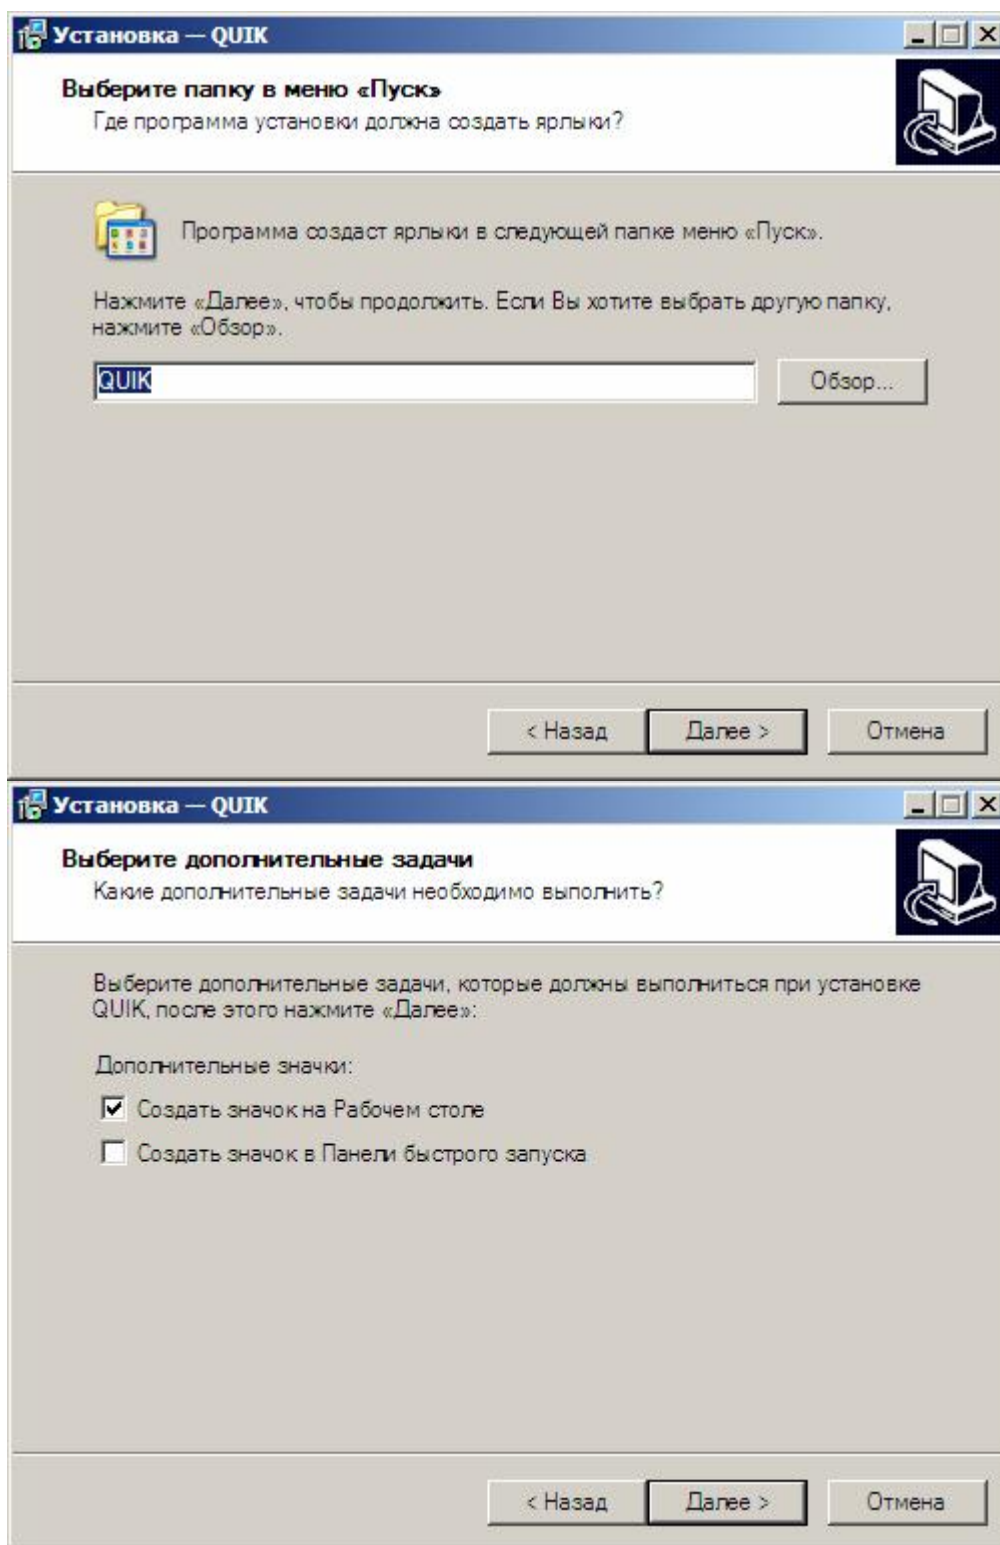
Установка — QUIK

Выберите папку в меню «Пуск»
Где программа установки должна создать ярлыки?

Программа создаст ярлыки в следующей папке меню «Пуск».

Нажмите «Далее», чтобы продолжить. Если Вы хотите выбрать другую папку, нажмите «Обзор».

QUIK

Обзор...

< Назад
Далее >
Отмена

Установка — QUIK

Выберите дополнительные задачи
Какие дополнительные задачи необходимо выполнить?

Выберите дополнительные задачи, которые должны выполниться при установке QUIK, после этого нажмите «Далее»:

Дополнительные значки:

Создать значок на Рабочем столе

Создать значок в Панели быстрого запуска

< Назад
Далее >
Отмена